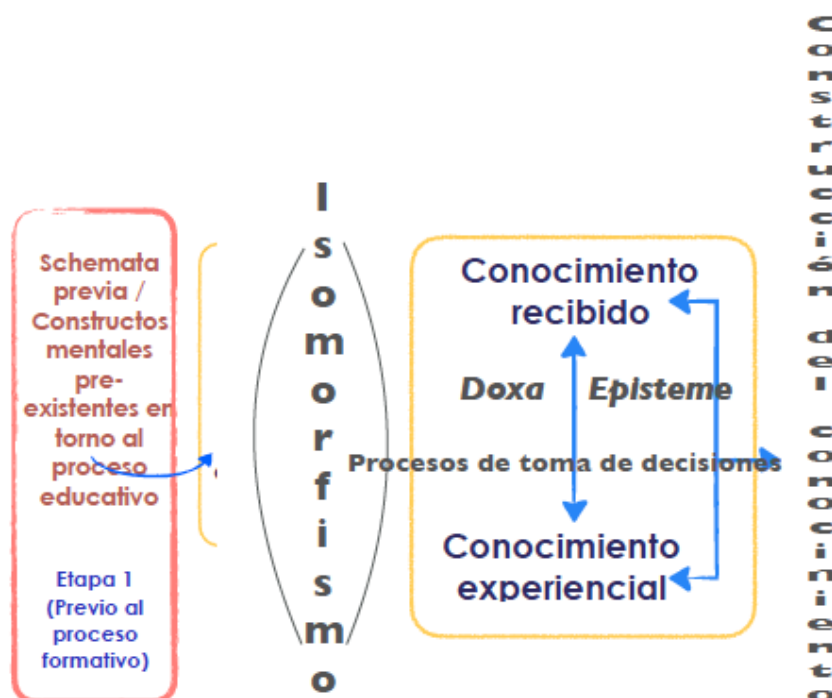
Schemata previa / Constructos mentales preexistentes en torno al proceso educativo

Etapa 1 (Previo al proceso formativo)

I s o m o r f i s m o

Conocimiento recibido

Doxa

Episteme

Procesos de toma de decisiones

Conocimiento experiencial

Construcción del conocimiento